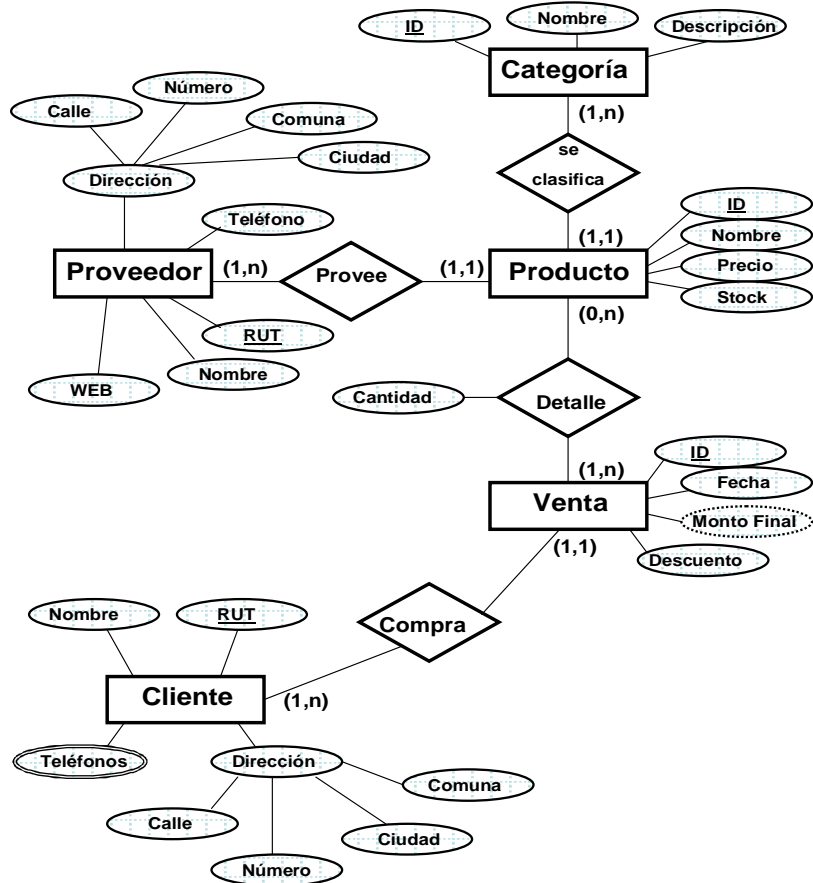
ID

Nombre

Descripción

Categoría

(1,n)

se clasifica

(1,1)

Calle

Número

Comuna

Ciudad

Dirección

Teléfono

Proveedor

(1,n)

Provee

(1,1)

Producto

ID

Nombre

Precio

Stock

(0,n)

RUT

Nombre

WEB

Cantidad

Detalle

(1,n)

ID

Fecha

Monto Final

Descuento

Venta

(1,1)

Nombre

RUT

Compra

Cliente

(1,n)

Teléfonos

Dirección

Comuna

Calle

Ciudad

Número